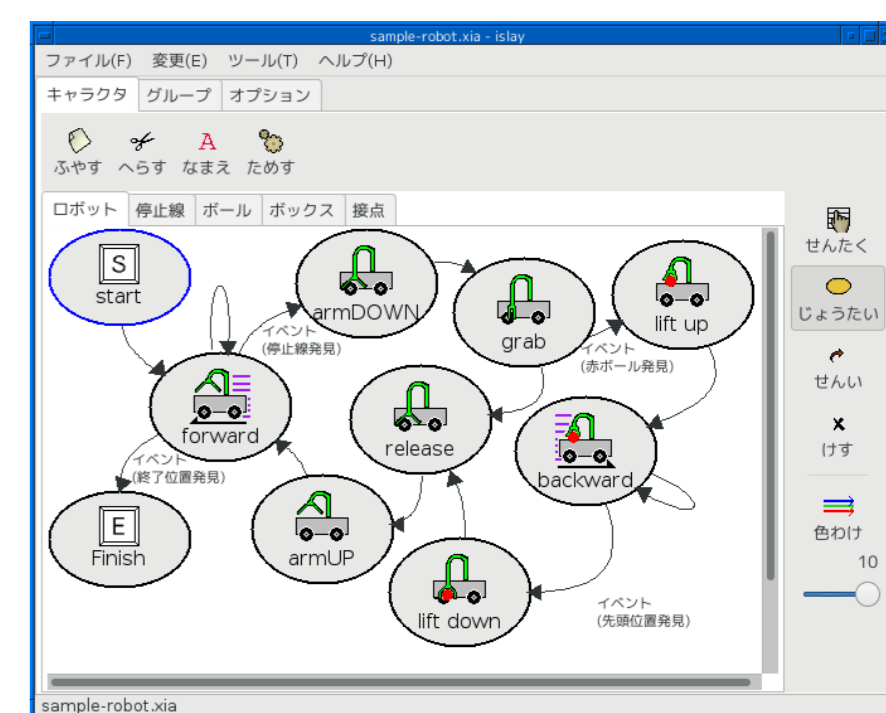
sample-robot.xia - islay

ファイル(F) 変更(E) ツール(T) ヘルプ(H)

キャラクタ グループ オプション

ふやす へらす なまえ ためす

ロボット 停止線 ボール ボックス 接点

S
start

armDOWN

grab

lift up

イベント
(停止線発見)

forward

イベント
(赤ボール発見)

release

backward

イベント
(終了位置発見)

E
Finish

armUP

lift down

イベント
(先頭位置発見)

せんたく
じょうたい
せんい
けす
色わけ
10

sample-robot.xia